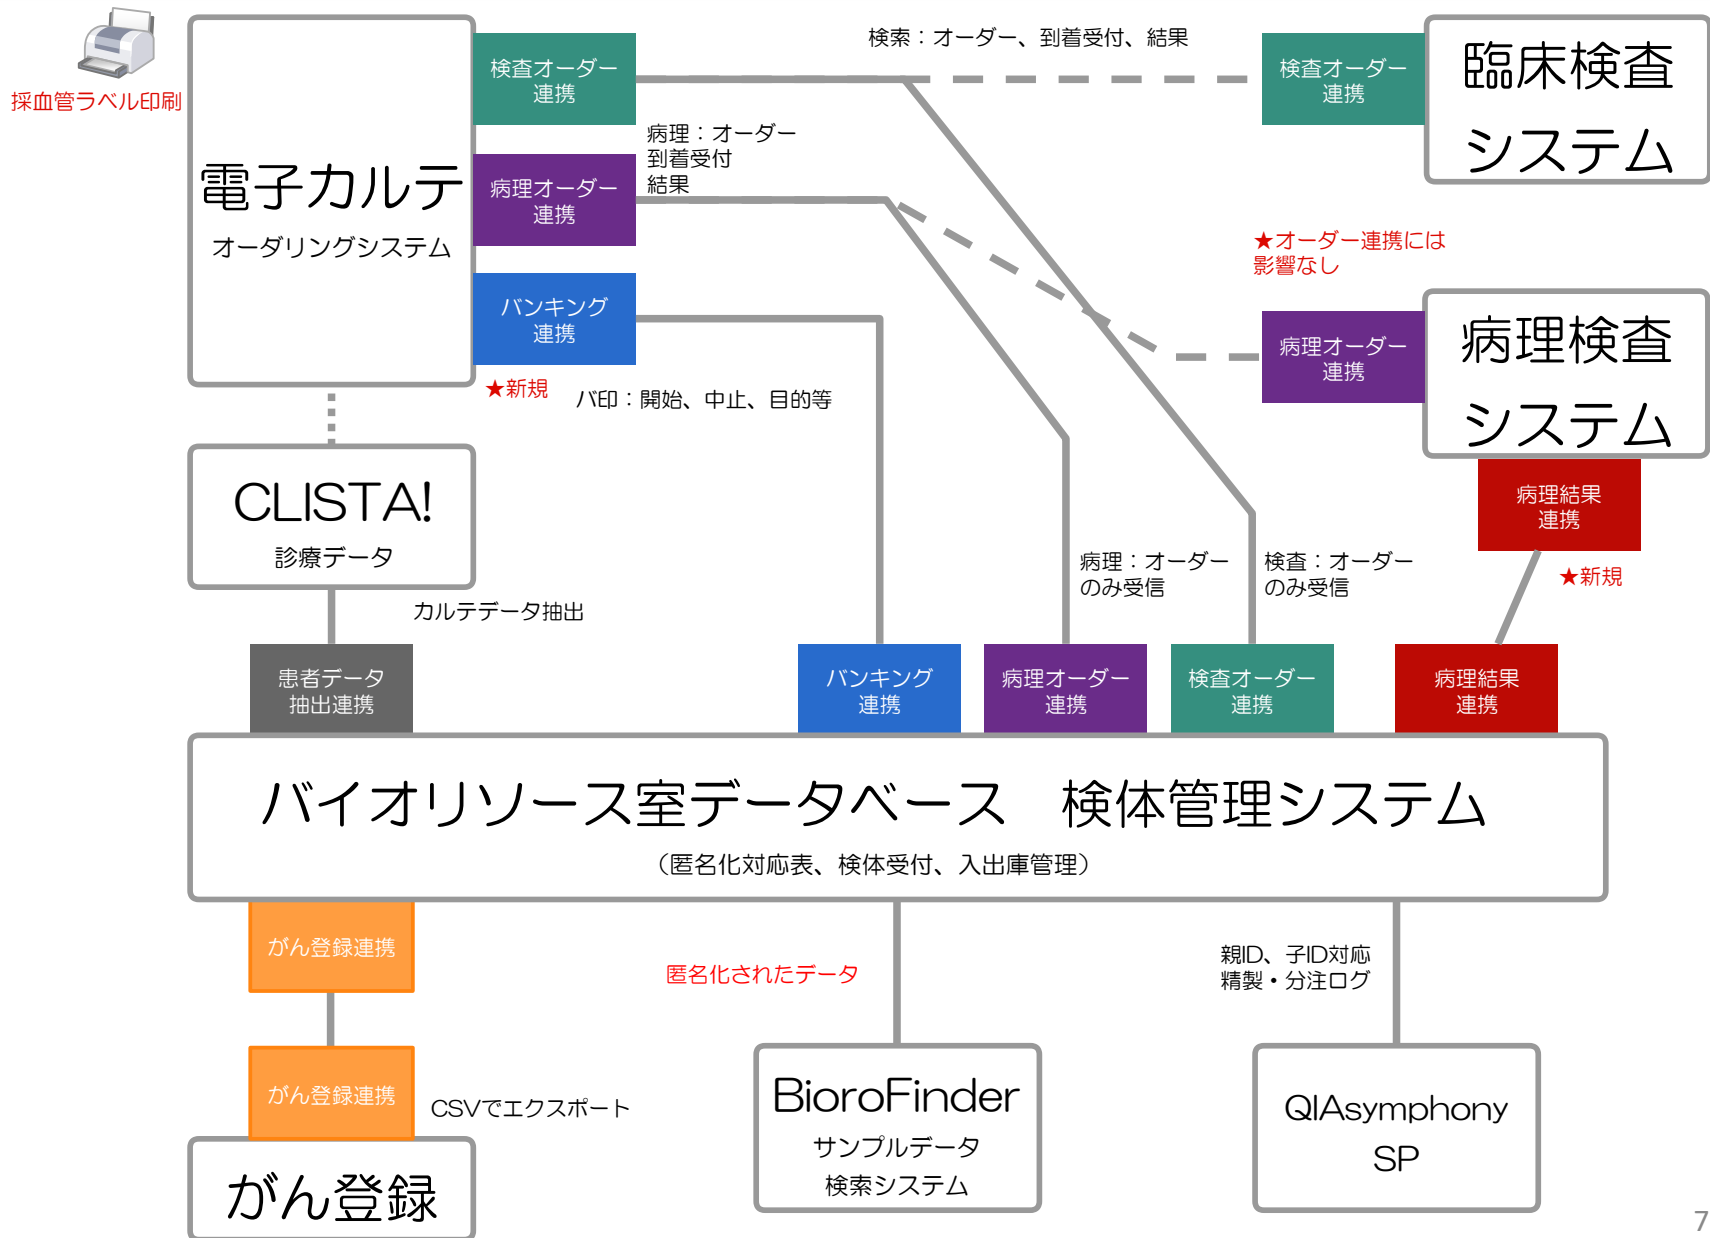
採血管ラベル印刷

電子カルテ
オーダリングシステム

検査オーダー連携

病理オーダー連携

バンキング連携

★新規

検索：オーダー、到着受付、結果

病理：オーダー
到着受付
結果

バ印：開始、中止、目的等

検査オーダー連携

臨床検査システム

★オーダー連携には影響なし

病理オーダー連携

病理検査システム

病理結果連携

★新規

CLISTA!
診療データ

カルテデータ抽出

病理：オーダーのみ受信

検査：オーダーのみ受信

患者データ抽出連携

バンキング連携

病理オーダー連携

検査オーダー連携

病理結果連携

バイオリソース室データベース　検体管理システム
（匿名化対応表、検体受付、入出庫管理）

がん登録連携

匿名化されたデータ

親ID、子ID対応
精製・分注ログ

がん登録連携

CSVでエクスポート

がん登録

BioroFinder
サンプルデータ
検索システム

QIAsymphony SP

7